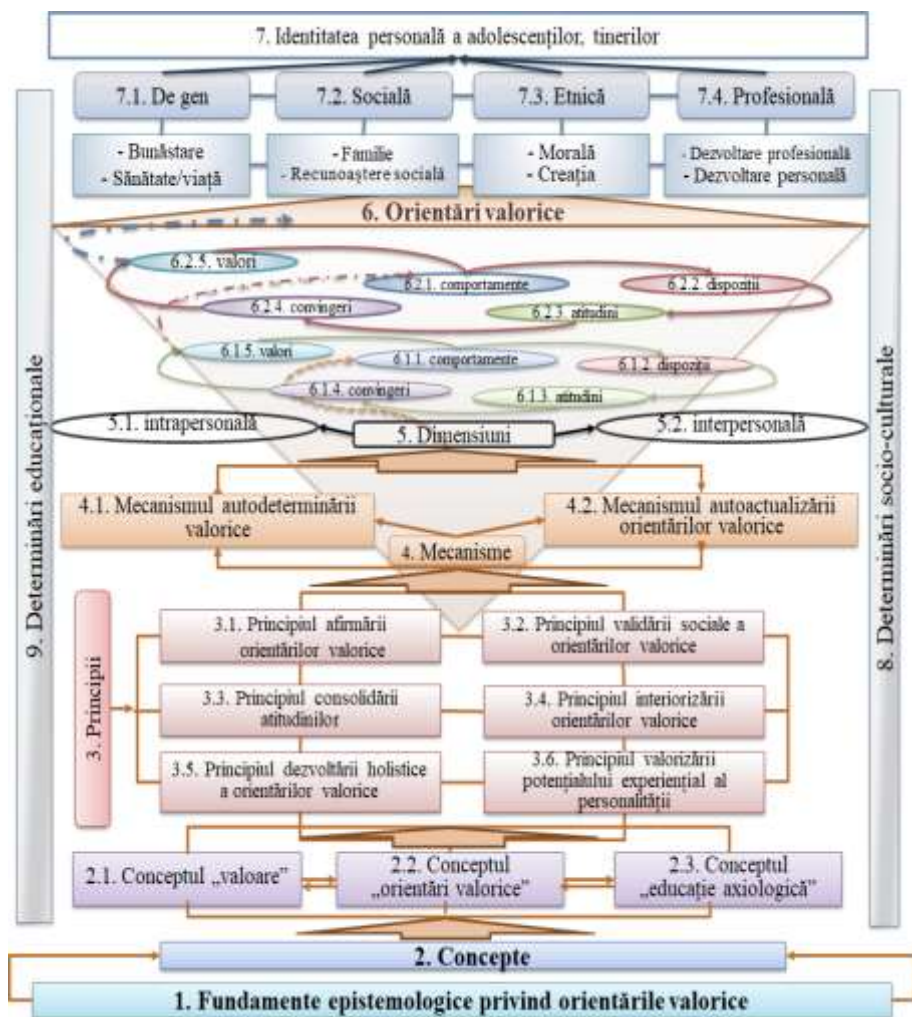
7. Identitatea personală a adolescenților, tinerilor

7.1. De gen
7.2. Socială
7.3. Etnică
7.4. Profesională

- Bunăstare
- Sănătate/viață

- Familie
- Recunoaștere socială

- Morală
- Creația

- Dezvoltare profesională
- Dezvoltare personală

6. Orientări valorice

6.2.5. valori
6.2.1. comportamente
6.2.2. dispoziții
6.2.4. convingeri
6.2.3. atitudini
6.1.5. valori
6.1.1. comportamente
6.1.2. dispoziții
6.1.4. convingeri
6.1.3. atitudini

5.1. intrapersonală
5. Dimensiuni
5.2. interpersonală

4.1. Mecanismul autodeterminării valorice
4.2. Mecanismul autoactualizării orientărilor valorice
4. Mecanisme

3. Principii
3.1. Principiul afirmării orientărilor valorice
3.2. Principiul validării sociale a orientărilor valorice
3.3. Principiul consolidării atitudinilor
3.4. Principiul interiorizării orientărilor valorice
3.5. Principiul dezvoltării holistice a orientărilor valorice
3.6. Principiul valorizării potențialului experiențial al personalității

2.1. Conceptul „valoare"
2.2. Conceptul „orientări valorice"
2.3. Conceptul „educație axiologică"

9. Determinări educaționale
8. Determinări socio-culturale

2. Concepte

1. Fundamente epistemologice privind orientările valorice